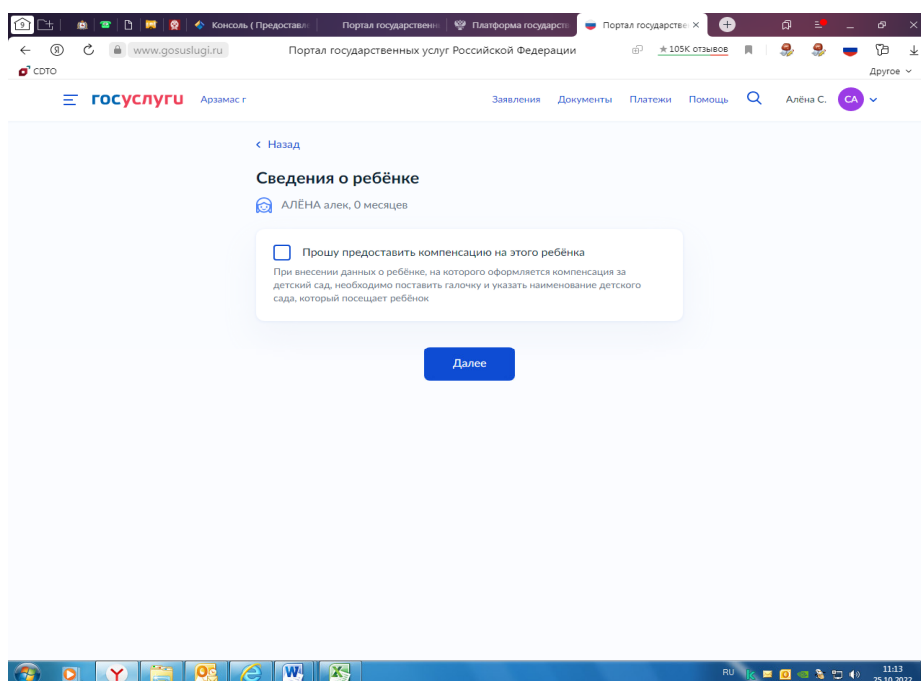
Консоль (Предоставл | Портал государственн | Платформа государств | Портал государстве ×

www.gosuslugi.ru Портал государственных услуг Российской Федерации ★ 105K отзывов

CDTO

Другое

госуслуги Арзамас г

Заявления Документы Платежи Помощь Алёна С. СА

‹ Назад

Сведения о ребёнке

АЛЁНА алек, 0 месяцев

Прошу предоставить компенсацию на этого ребёнка

При внесении данных о ребёнке, на которого оформляется компенсация за детский сад, необходимо поставить галочку и указать наименование детского сада, который посещает ребёнок

Далее

RU 11:13 25.10.2022